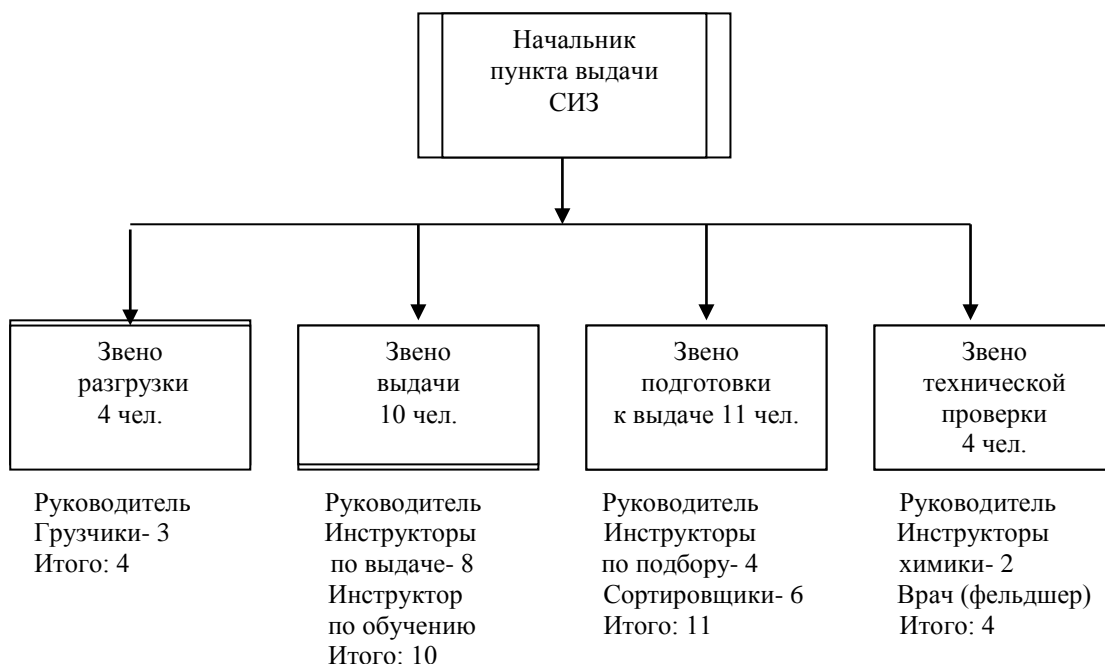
Начальник пункта выдачи СИЗ

Звено разгрузки 4 чел.

Руководитель
Грузчики- 3
Итого: 4

Звено выдачи 10 чел.

Руководитель
Инструкторы по выдаче- 8
Инструктор по обучению
Итого: 10

Звено подготовки к выдаче 11 чел.

Руководитель
Инструкторы по подбору- 4
Сортировщики- 6
Итого: 11

Звено технической проверки 4 чел.

Руководитель
Инструкторы химики- 2
Врач (фельдшер)
Итого: 4